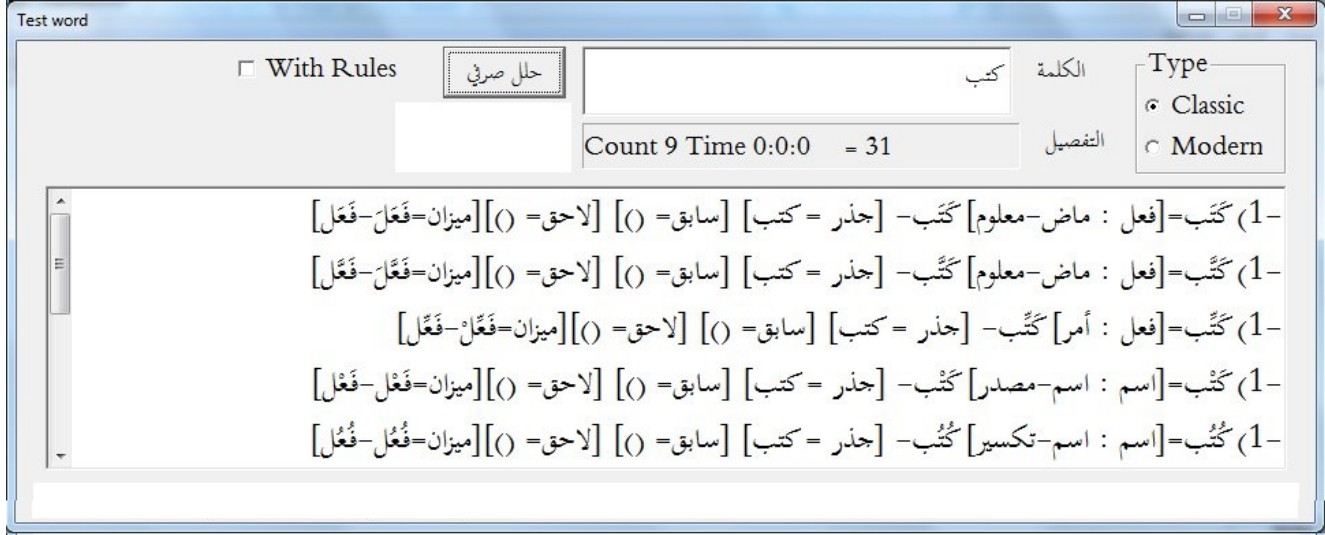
Test word

With Rules
حلل صرفي
كتب
الكلمة
Type
Classic
Modern
Count 9 Time 0:0:0 = 31
التفصيل

1-) كَتَب=[فعل : ماض-معلوم] كَتَب- [جذر =كتب] [سابق= ()] [لاحق= ()][ميزان=فَعَلَ-فَعَل]
1-) كَتَّب=[فعل : ماض-معلوم] كَتَّب- [جذر =كتب] [سابق= ()] [لاحق= ()][ميزان=فَعَّلَ-فَعَّل]
1-) كَتِّب=[فعل : أمر] كَتِّب- [جذر =كتب] [سابق= ()] [لاحق= ()][ميزان=فَعِّلْ-فَعِّل]
1-) كَتْب=[اسم : اسم-مصدر] كَتْب- [جذر =كتب] [سابق= ()] [لاحق= ()][ميزان=فَعْل-فَعْل]
1-) كُتُب=[اسم : اسم-تكسير] كُتُب- [جذر =كتب] [سابق= ()] [لاحق= ()][ميزان=فُعُل-فُعُل]